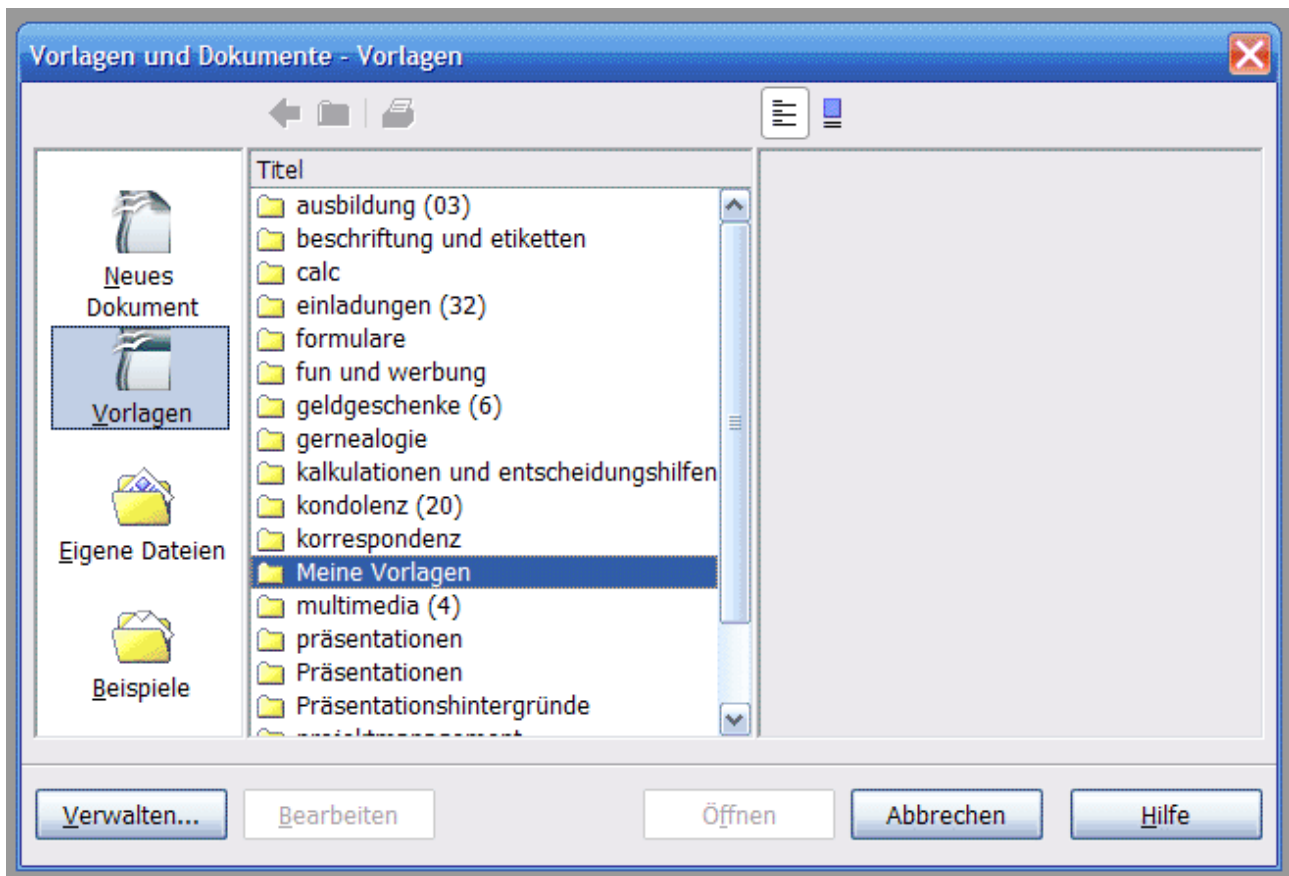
Vorlagen und Dokumente - Vorlagen

Neues Dokument

Vorlagen

Eigene Dateien

Beispiele

Titel

ausbildung (03)
beschriftung und etiketten
calc
einladungen (32)
formulare
fun und werbung
geldgeschenke (6)
gernealogie
kalkulationen und entscheidungshilfen
kondolenz (20)
korrespondenz
Meine Vorlagen
multimedia (4)
präsentationen
Präsentationen
Präsentationshintergründe
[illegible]

Verwalten...
Bearbeiten
Öffnen
Abbrechen
Hilfe